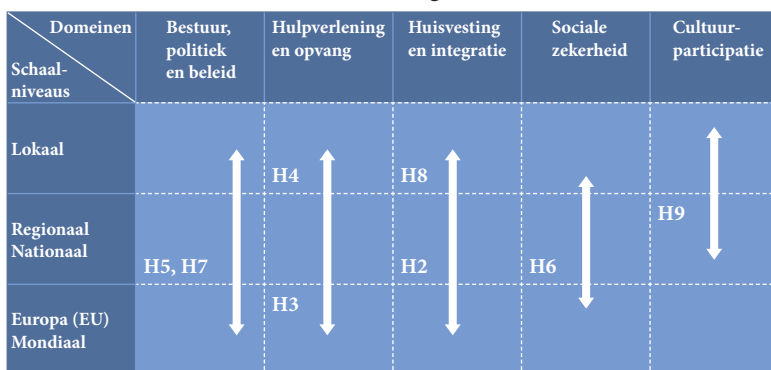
| Domeinen / Schaalniveaus | Bestuur, politiek en beleid | Hulpverlening en opvang | Huisvesting en integratie | Sociale zekerheid | Cultuurparticipatie |
|---|---|---|---|---|---|
| Lokaal | | H4 | H8 | | |
| Regionaal Nationaal | H5, H7 | | H2 | H6 | H9 |
| Europa (EU) Mondiaal | | H3 | | | |